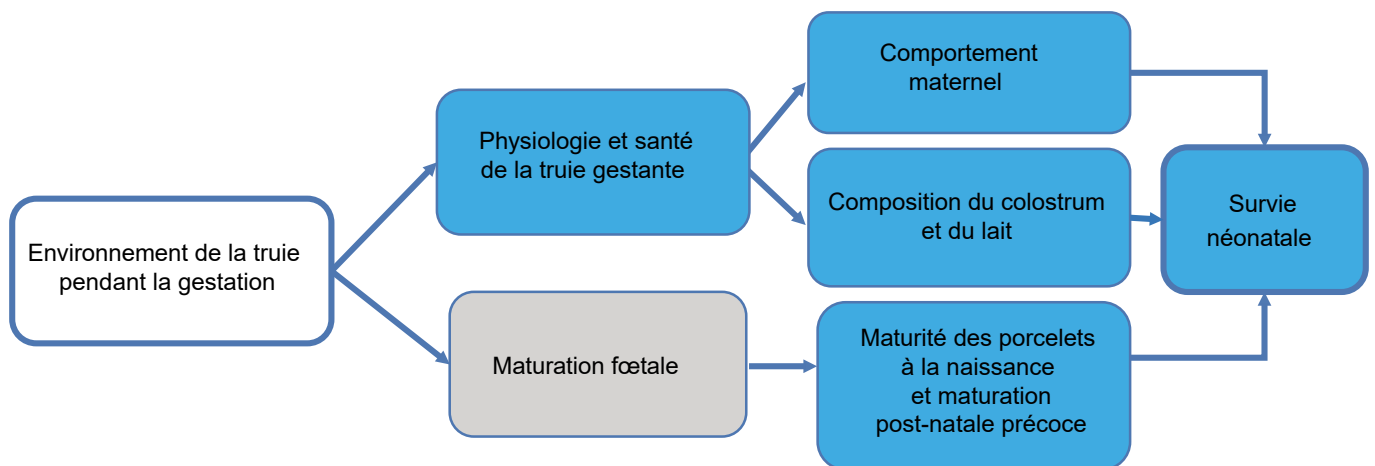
Environnement de la truie pendant la gestation

Physiologie et santé de la truie gestante

Maturation fœtale

Comportement maternel

Composition du colostrum et du lait

Maturité des porcelets à la naissance et maturation post-natale précoce

Survie néonatale